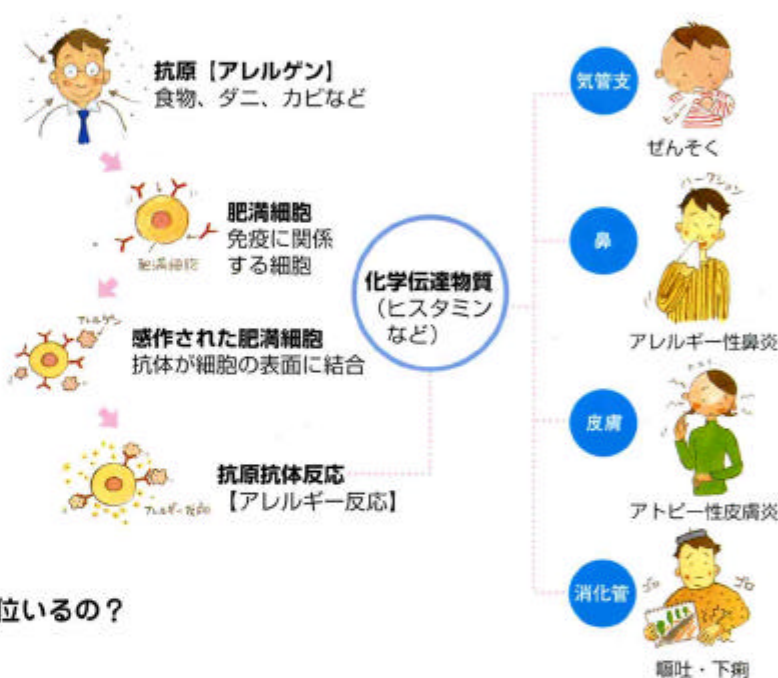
抗原【アレルゲン】
食物、ダニ、カビなど

肥満細胞
免疫に関係する細胞

肥満細胞

感作された肥満細胞
抗体が細胞の表面に結合

アレルゲン

抗原抗体反応
【アレルギー反応】

アレルギー反応

化学伝達物質
（ヒスタミンなど）

気管支
ぜんそく

鼻
ハークション
アレルギー性鼻炎

皮膚
アトピー性皮膚炎

消化管
ゴロ
ゴロ
嘔吐・下痢

位いるの？